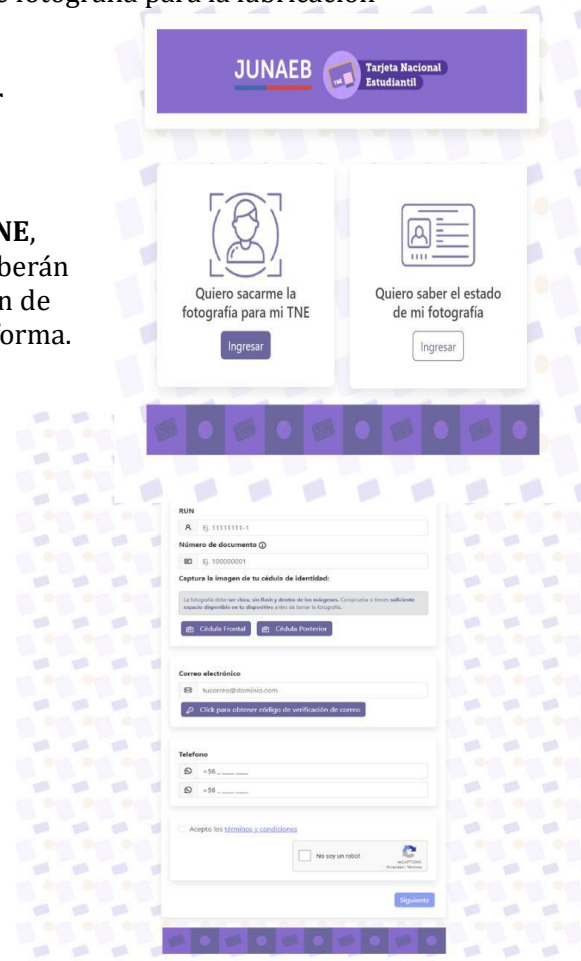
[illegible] fotografía para la fabricación

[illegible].

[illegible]NE, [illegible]berán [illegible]n de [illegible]orma.

JUNAEB Tarjeta Nacional Estudiantil

Quiero sacarme la fotografía para mi TNE

Ingresar

Quiero saber el estado de mi fotografía

Ingresar

RUN

Ej. 11111111-1

Número de documento

Ej. 100000001

Captura la imagen de tu cédula de identidad:

La fotografía debe ser clara, sin flash y dentro de los márgenes. Comprueba si tienes suficiente espacio disponible en tu dispositivo antes de tomar la fotografía.

Cédula Frontal

Cédula Posterior

Correo electrónico

tucorreo@dominio.com

Click para obtener código de verificación de correo

Telefono

+56 _ ___ ___

+56 _ ___ ___

Acepto los términos y condiciones

No soy un robot

reCAPTCHA
Privacidad - Términos

Siguiente